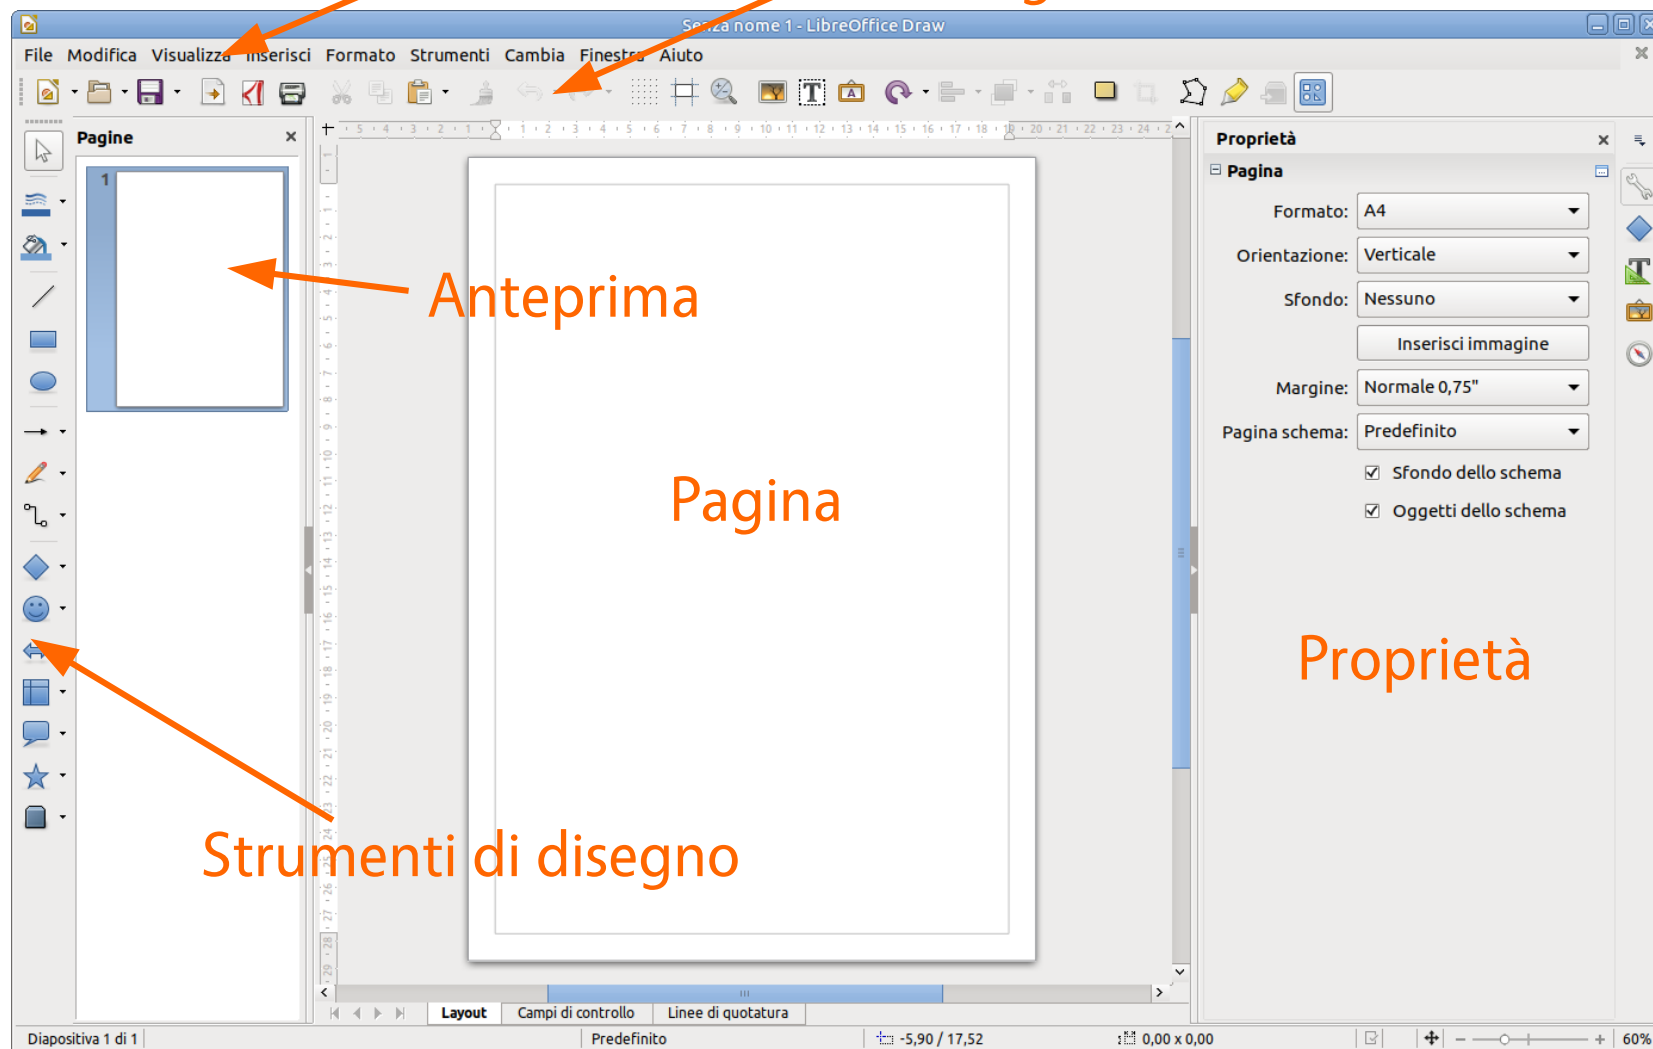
Senza nome 1 - LibreOffice Draw

File Modifica Visualizza Inserisci Formato Strumenti Cambia Finestra Aiuto

Pagine

1

Anteprima

Pagina

Proprietà

Pagina

Formato: A4

Orientazione: Verticale

Sfondo: Nessuno

Inserisci immagine

Margine: Normale 0,75"

Pagina schema: Predefinito

☑ Sfondo dello schema

☑ Oggetti dello schema

Proprietà

Strumenti di disegno

Layout | Campi di controllo | Linee di quotatura

Diapositiva 1 di 1 | Predefinito | -5,90 / 17,52 | 0,00 x 0,00 | 60%